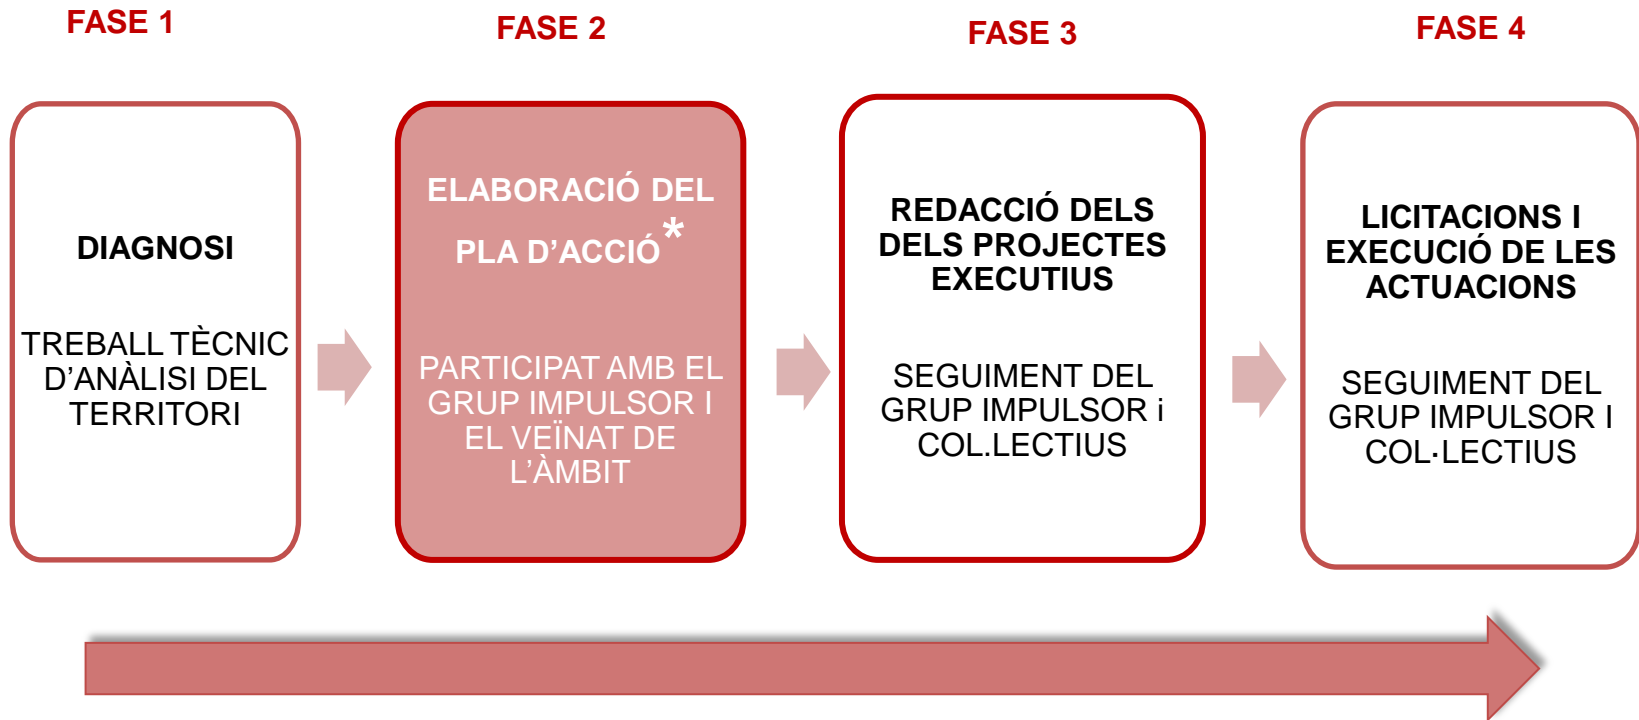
FASE 1

DIAGNOSI

TREBALL TÈCNIC D'ANÀLISI DEL TERRITORI

FASE 2

ELABORACIÓ DEL PLA D'ACCIÓ*

PARTICIPAT AMB EL GRUP IMPULSOR I EL VEÏNAT DE L'ÀMBIT

FASE 3

REDACCIÓ DELS DELS PROJECTES EXECUTIUS

SEGUIMENT DEL GRUP IMPULSOR i COL.LECTIUS

FASE 4

LICITACIONS I EXECUCIÓ DE LES ACTUACIONS

SEGUIMENT DEL GRUP IMPULSOR I COL·LECTIUS